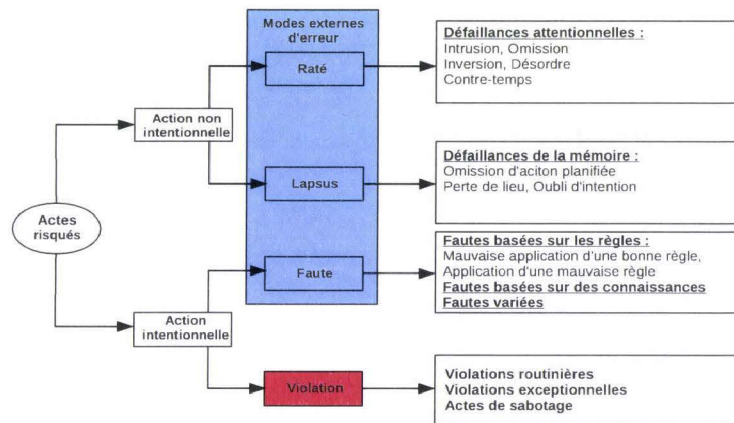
Modes externes d'erreur

Actes risqués

Action non intentionnelle

Action intentionnelle

Raté

Lapsus

Faute

Violation

Défaillances attentionnelles :
Intrusion, Omission
Inversion, Désordre
Contre-temps

Défaillances de la mémoire :
Omission d'aciton planifiée
Perte de lieu, Oubli d'intention

Fautes basées sur les règles :
Mauvaise application d'une bonne règle,
Application d'une mauvaise règle
Fautes basées sur des connaissances
Fautes variées

Violations routinières
Violations exceptionnelles
Actes de sabotage